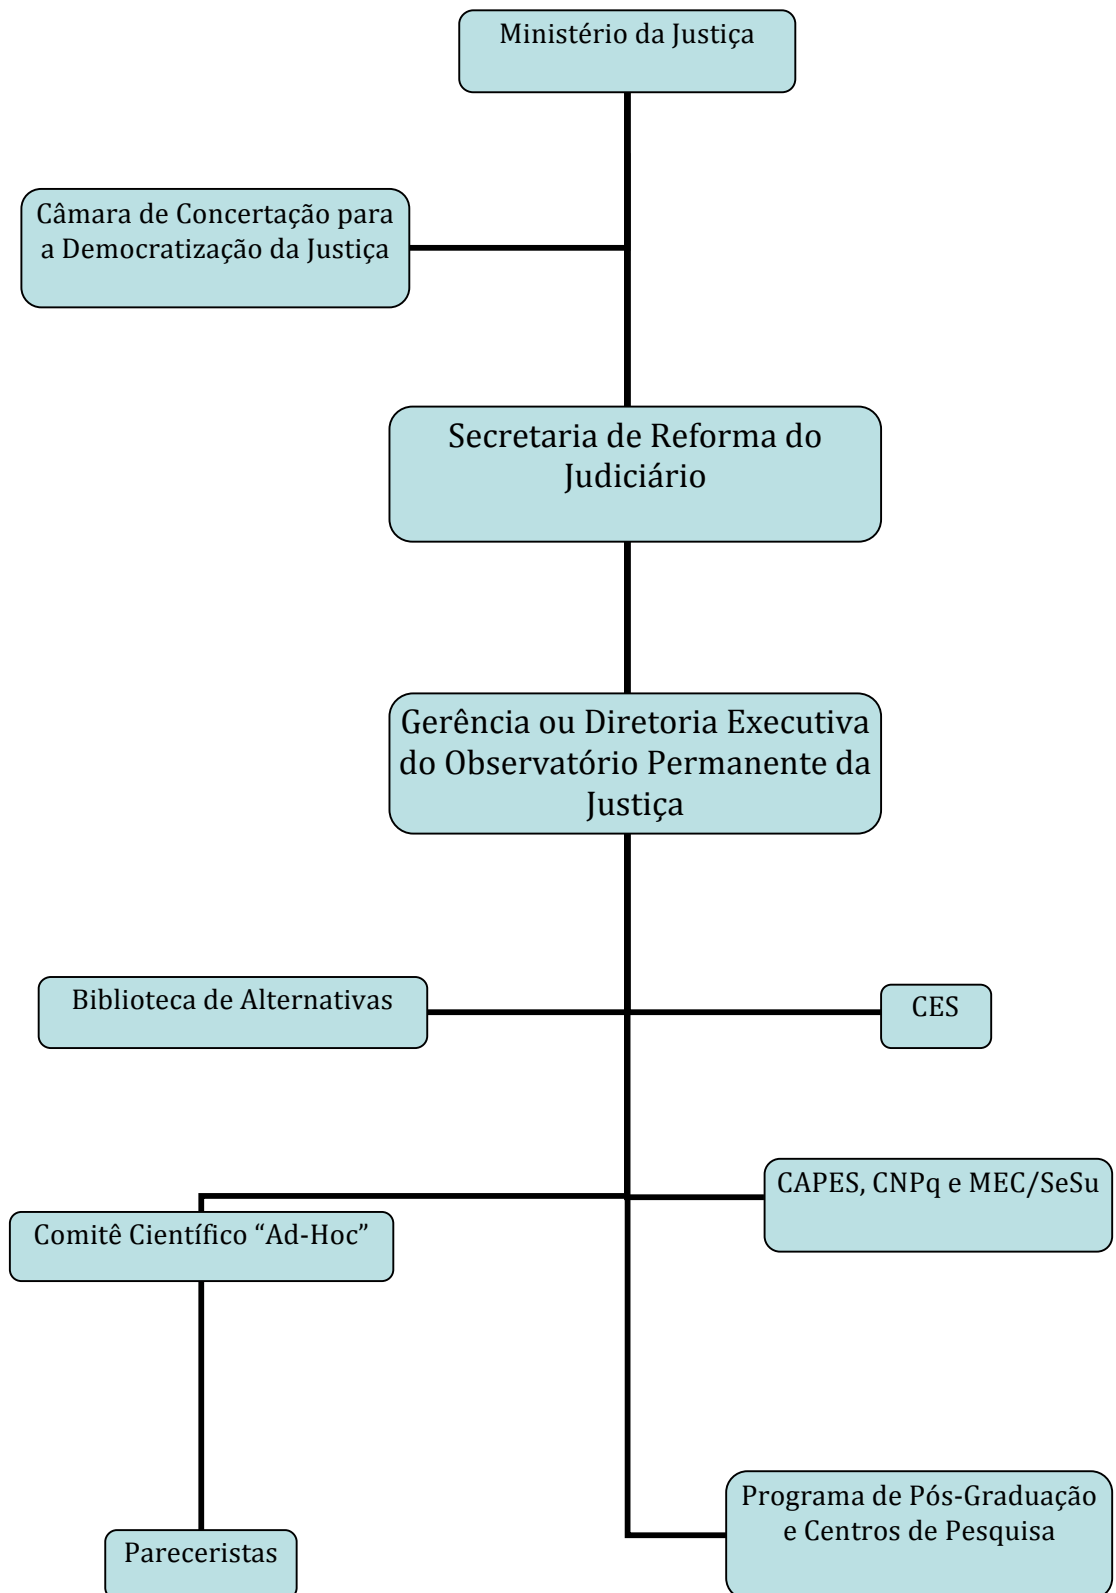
Ministério da Justiça

Câmara de Concertação para a Democratização da Justiça

Secretaria de Reforma do Judiciário

Gerência ou Diretoria Executiva do Observatório Permanente da Justiça

Biblioteca de Alternativas

CES

CAPES, CNPq e MEC/SeSu

Comitê Científico "Ad-Hoc"

Pareceristas

Programa de Pós-Graduação e Centros de Pesquisa